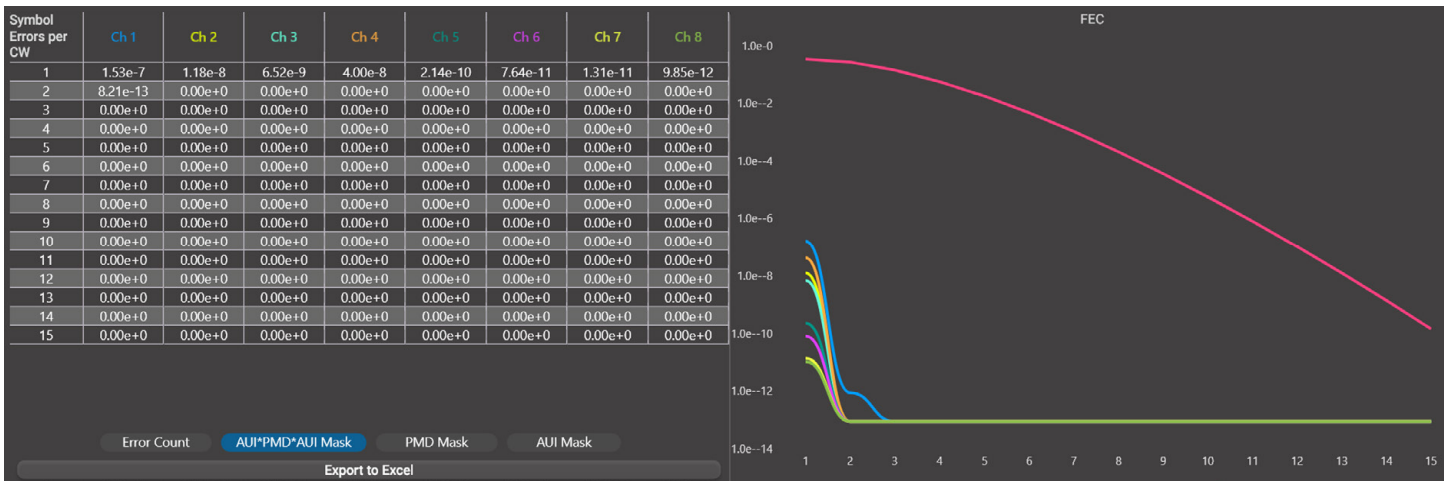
| Symbol Errors per CW | Ch 1 | Ch 2 | Ch 3 | Ch 4 | Ch 5 | Ch 6 | Ch 7 | Ch 8 |
|---|---|---|---|---|---|---|---|---|
| 1 | 1.53e-7 | 1.18e-8 | 6.52e-9 | 4.00e-8 | 2.14e-10 | 7.64e-11 | 1.31e-11 | 9.85e-12 |
| 2 | 8.21e-13 | 0.00e+0 | 0.00e+0 | 0.00e+0 | 0.00e+0 | 0.00e+0 | 0.00e+0 | 0.00e+0 |
| 3 | 0.00e+0 | 0.00e+0 | 0.00e+0 | 0.00e+0 | 0.00e+0 | 0.00e+0 | 0.00e+0 | 0.00e+0 |
| 4 | 0.00e+0 | 0.00e+0 | 0.00e+0 | 0.00e+0 | 0.00e+0 | 0.00e+0 | 0.00e+0 | 0.00e+0 |
| 5 | 0.00e+0 | 0.00e+0 | 0.00e+0 | 0.00e+0 | 0.00e+0 | 0.00e+0 | 0.00e+0 | 0.00e+0 |
| 6 | 0.00e+0 | 0.00e+0 | 0.00e+0 | 0.00e+0 | 0.00e+0 | 0.00e+0 | 0.00e+0 | 0.00e+0 |
| 7 | 0.00e+0 | 0.00e+0 | 0.00e+0 | 0.00e+0 | 0.00e+0 | 0.00e+0 | 0.00e+0 | 0.00e+0 |
| 8 | 0.00e+0 | 0.00e+0 | 0.00e+0 | 0.00e+0 | 0.00e+0 | 0.00e+0 | 0.00e+0 | 0.00e+0 |
| 9 | 0.00e+0 | 0.00e+0 | 0.00e+0 | 0.00e+0 | 0.00e+0 | 0.00e+0 | 0.00e+0 | 0.00e+0 |
| 10 | 0.00e+0 | 0.00e+0 | 0.00e+0 | 0.00e+0 | 0.00e+0 | 0.00e+0 | 0.00e+0 | 0.00e+0 |
| 11 | 0.00e+0 | 0.00e+0 | 0.00e+0 | 0.00e+0 | 0.00e+0 | 0.00e+0 | 0.00e+0 | 0.00e+0 |
| 12 | 0.00e+0 | 0.00e+0 | 0.00e+0 | 0.00e+0 | 0.00e+0 | 0.00e+0 | 0.00e+0 | 0.00e+0 |
| 13 | 0.00e+0 | 0.00e+0 | 0.00e+0 | 0.00e+0 | 0.00e+0 | 0.00e+0 | 0.00e+0 | 0.00e+0 |
| 14 | 0.00e+0 | 0.00e+0 | 0.00e+0 | 0.00e+0 | 0.00e+0 | 0.00e+0 | 0.00e+0 | 0.00e+0 |
| 15 | 0.00e+0 | 0.00e+0 | 0.00e+0 | 0.00e+0 | 0.00e+0 | 0.00e+0 | 0.00e+0 | 0.00e+0 |

Error Count
AUI*PMD*AUI Mask
PMD Mask
AUI Mask
Export to Excel

FEC
1.0e-0
1.0e--2
1.0e--4
1.0e--6
1.0e--8
1.0e--10
1.0e--12
1.0e--14
1 2 3 4 5 6 7 8 9 10 11 12 13 14 15